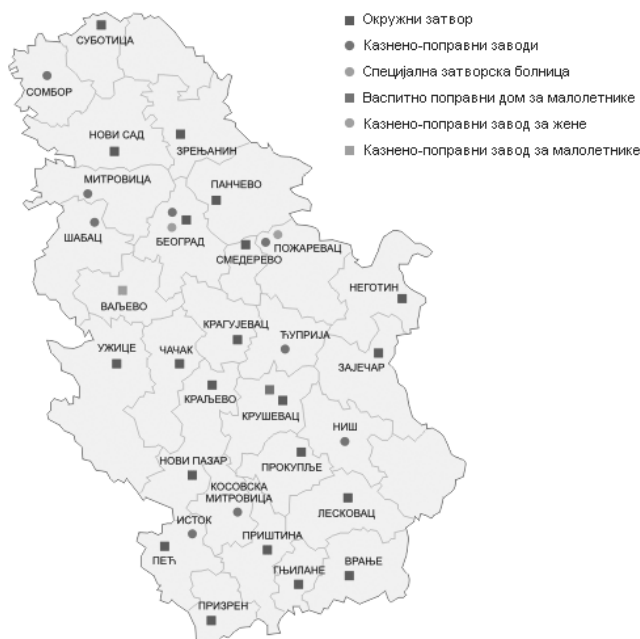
Окружни затвор
Казнено-поправни заводи
Специјална затворска болница
Васпитно поправни дом за малолетнике
Казнено-поправни завод за жене
Казнено-поправни завод за малолетнике

СУБОТИЦА
СОМБОР
НОВИ САД
ЗРЕЊАНИН
МИТРОВИЦА
ПАНЧЕВО
ШАБАЦ
БЕОГРАД
ПОЖАРЕВАЦ
СМЕДЕРЕВО
НЕГОТИН
ВАЉЕВО
КРАГУЈЕВАЦ
ЋУПРИЈА
УЖИЦЕ
ЧАЧАК
ЗАЈЕЧАР
КРАЉЕВО
КРУШЕВАЦ
НИШ
НОВИ ПАЗАР
ПРОКУПЉЕ
КОСОВСКА МИТРОВИЦА
ИСТОК
ЛЕСКОВАЦ
ПЕЋ
ПРИШТИНА
ВРАЊЕ
ГЊИЛАНЕ
ПРИЗРЕН